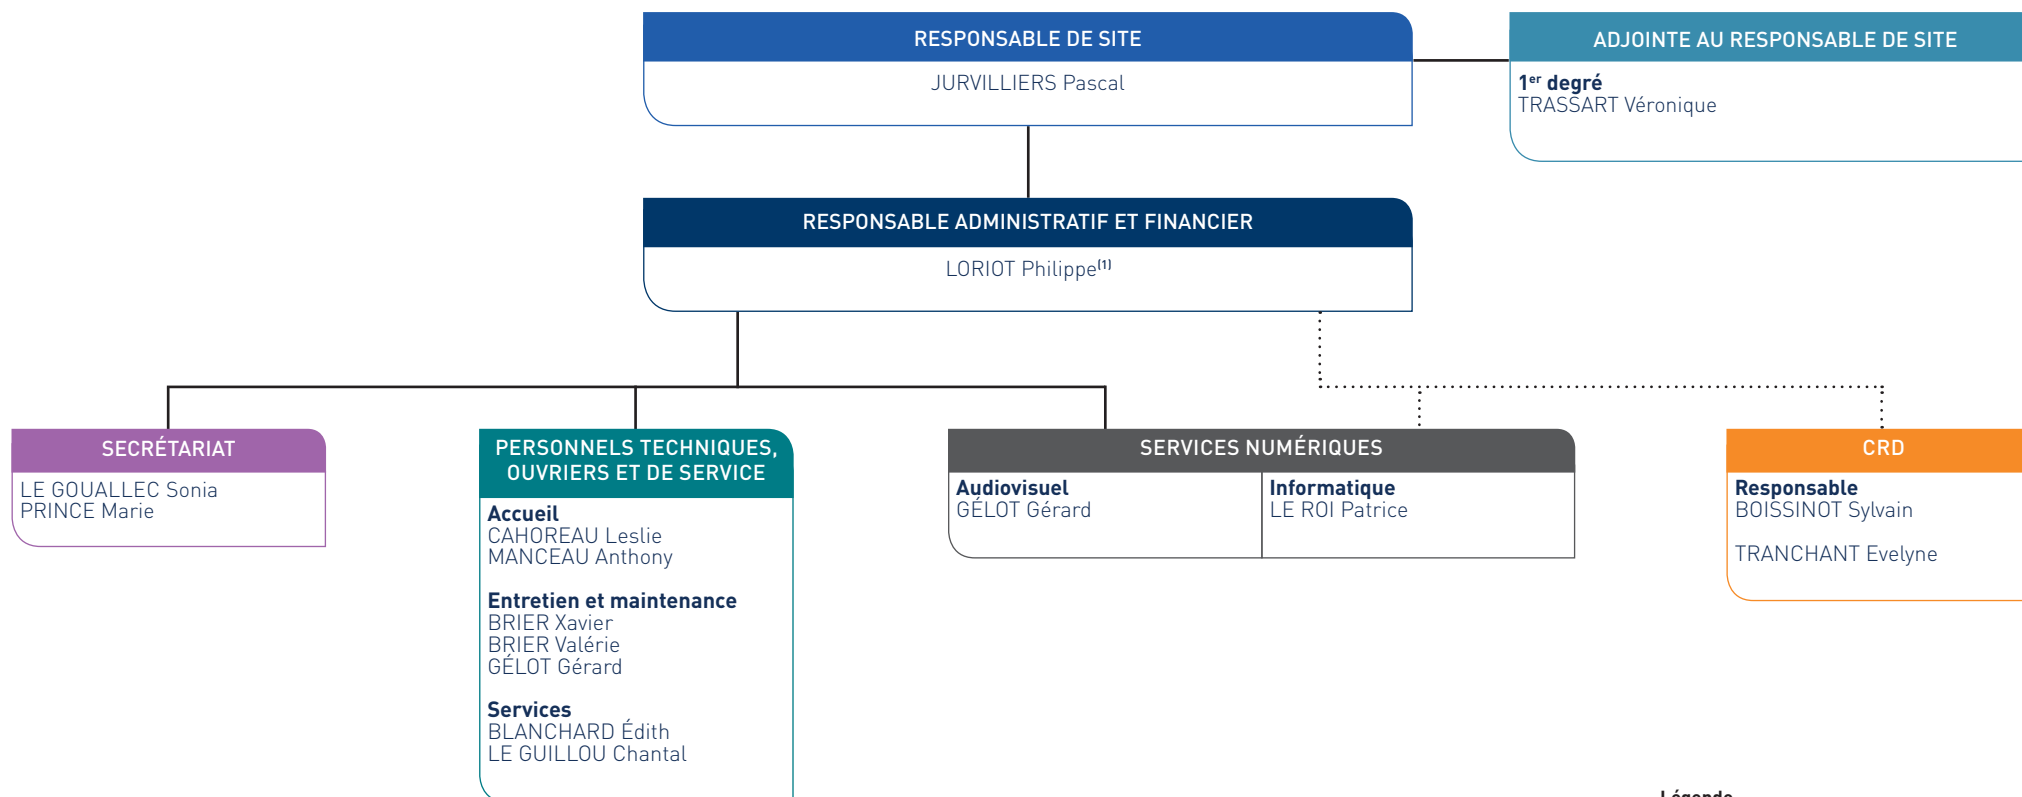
RESPONSABLE DE SITE
JURVILLIERS Pascal

ADJOINTE AU RESPONSABLE DE SITE
1$^{er}$ degré
TRASSART Véronique

RESPONSABLE ADMINISTRATIF ET FINANCIER
LORIOT Philippe$^{(1)}$

SECRÉTARIAT
LE GOUALLEC Sonia
PRINCE Marie

PERSONNELS TECHNIQUES, OUVRIERS ET DE SERVICE
Accueil
CAHOREAU Leslie
MANCEAU Anthony

Entretien et maintenance
BRIER Xavier
BRIER Valérie
GÉLOT Gérard

Services
BLANCHARD Édith
LE GUILLOU Chantal

SERVICES NUMÉRIQUES
Audiovisuel
GÉLOT Gérard
Informatique
LE ROI Patrice

CRD
Responsable
BOISSINOT Sylvain

TRANCHANT Evelyne

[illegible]